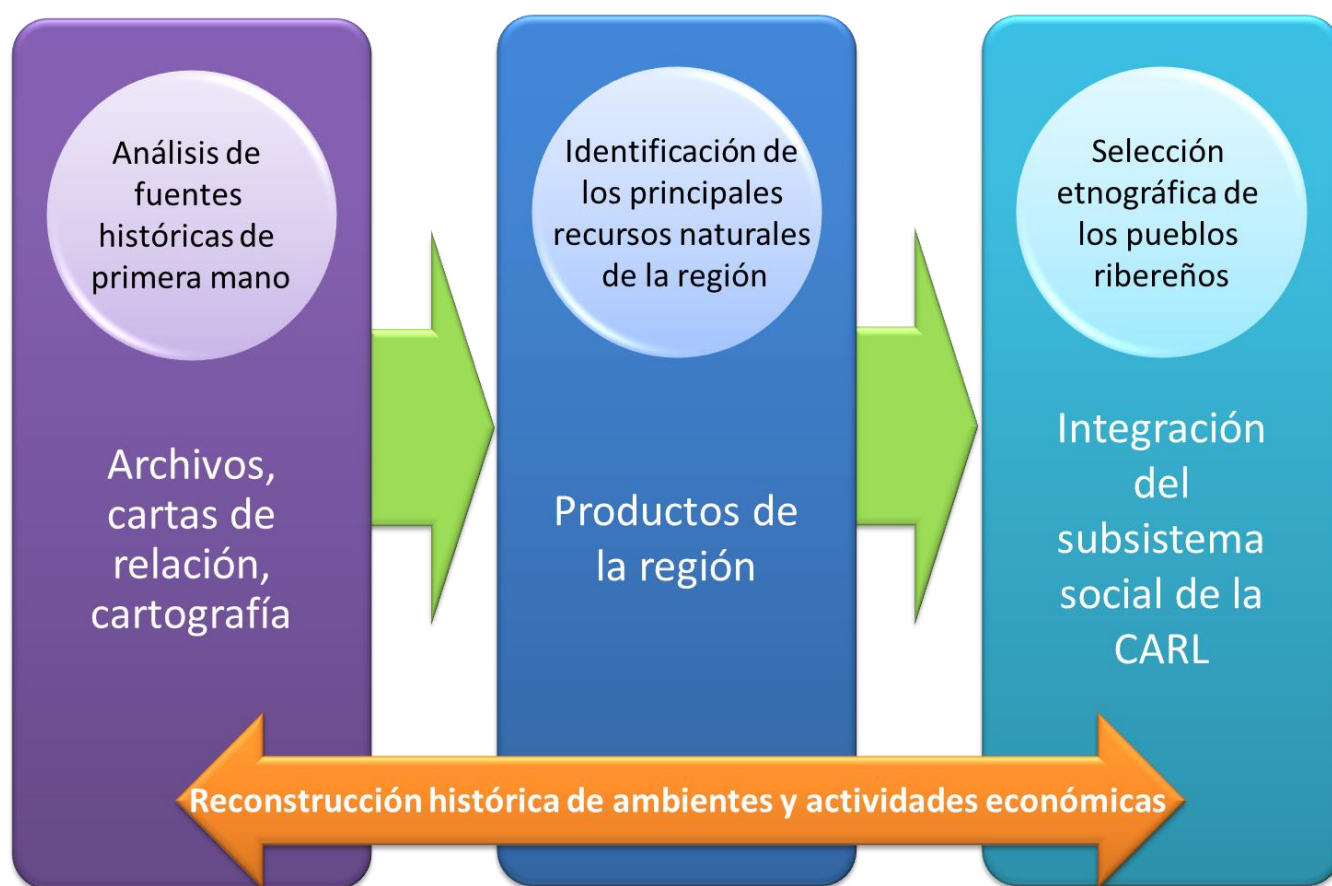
Análisis de fuentes históricas de primera mano

Archivos, cartas de relación, cartografía

Identificación de los principales recursos naturales de la región

Productos de la región

Selección etnográfica de los pueblos ribereños

Integración del subsistema social de la CARL

Reconstrucción histórica de ambientes y actividades económicas